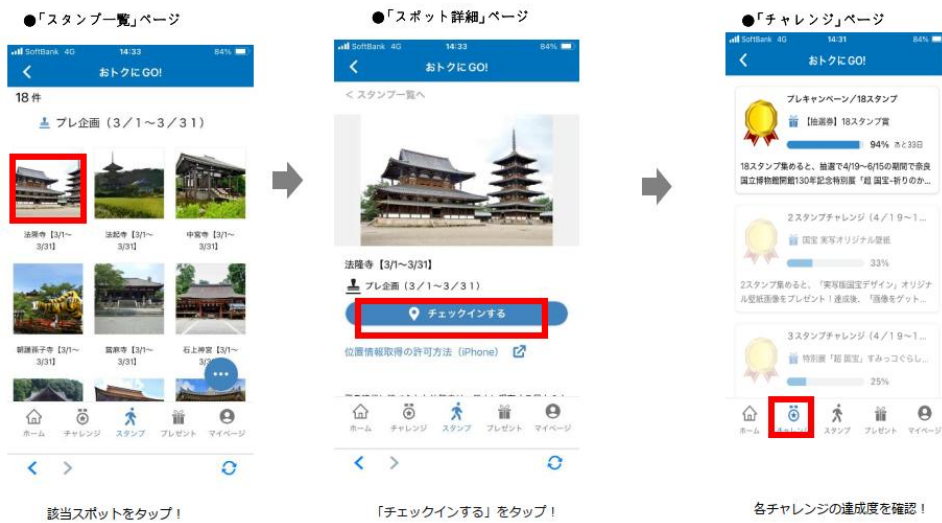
●「スタンプ一覧」ページ

SoftBank 4G 14:33 84%

おトクにGO!

18 件

プレ企画（3／1〜3／31）

法隆寺【3/1〜3/31】

法起寺【3/1〜3/31】

中宮寺【3/1〜3/31】

朝護孫子寺【3/1〜3/31】

當麻寺【3/1〜3/31】

石上神宮【3/1〜3/31】

ホーム チャレンジ スタンプ プレゼント マイページ

該当スポットをタップ！

●「スポット詳細」ページ

SoftBank 4G 14:33 84%

おトクにGO!

< スタンプ一覧へ

法隆寺【3/1〜3/31】

プレ企画（3／1〜3／31）

チェックインする

位置情報取得の許可方法（iPhone）

ホーム チャレンジ スタンプ プレゼント マイページ

「チェックインする」をタップ！

●「チャレンジ」ページ

SoftBank 4G 14:31 84%

おトクにGO!

プレキャンペーン／18スタンプ

【抽選券】18スタンプ賞

94% あと33日

18スタンプ集めると、抽選で4/19〜6/15の期間で奈良国立博物館開館130年記念特別展「超 国宝−祈りのか...

2スタンプチャレンジ（4／19〜1...

国宝 実写オリジナル壁紙

33%

2スタンプ集めると、「実写版国宝デザイン」オリジナル壁紙画像をプレゼント！達成後、「画像をゲット...

3スタンプチャレンジ（4／19〜1...

特別展「超 国宝」すみっコぐらし...

25%

ホーム チャレンジ スタンプ プレゼント マイページ

各チャレンジの達成度を確認！